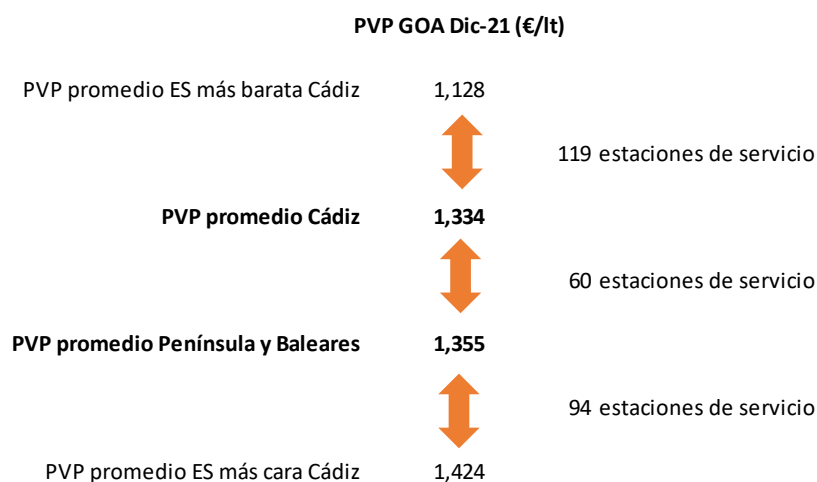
PVP GOA Dic-21 (€/lt)

PVP promedio ES más barata Cádiz 1,128

119 estaciones de servicio

PVP promedio Cádiz 1,334

60 estaciones de servicio

PVP promedio Península y Baleares 1,355

94 estaciones de servicio

PVP promedio ES más cara Cádiz 1,424